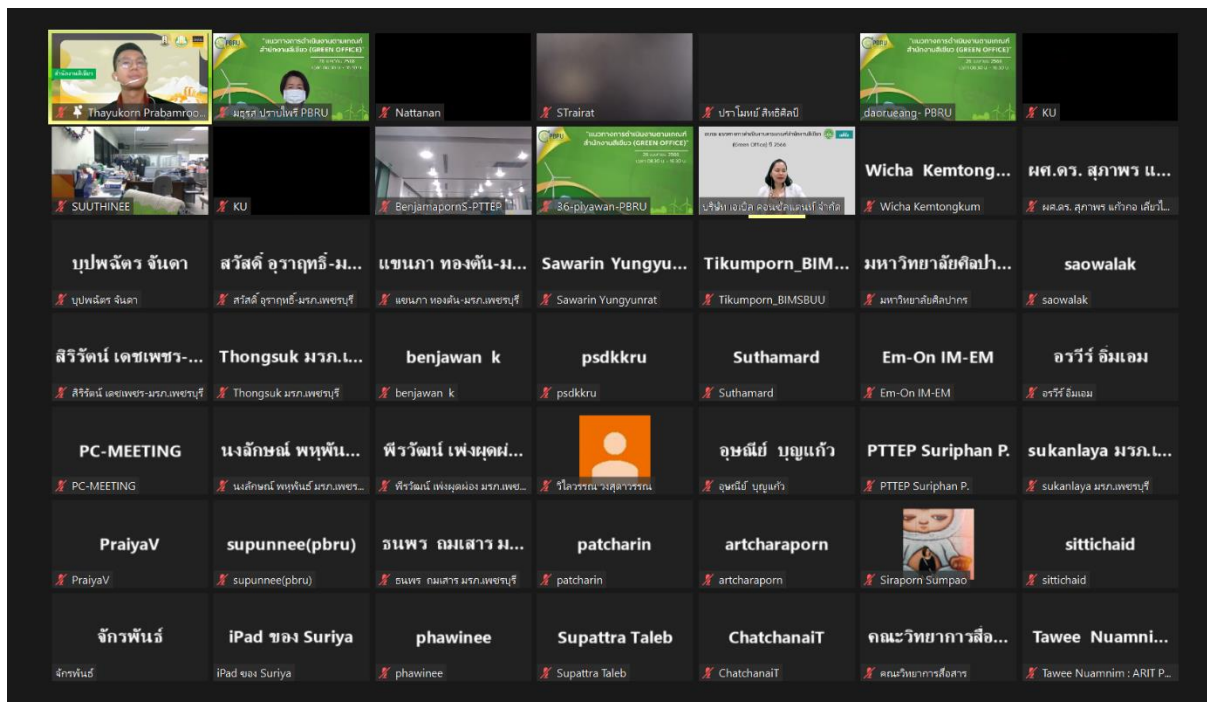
Thayukorn Prabamroo...
"แนวทางการดำเนินงานตามเกณฑ์สำนักงานสีเขียว (GREEN OFFICE)"
มยุรธ ปราบไพรี PBRU
Nattanan
STrairat
ปราโมทย์ สิทธิศิลป์
"แนวทางการดำเนินงานตามเกณฑ์สำนักงานสีเขียว (GREEN OFFICE)"
daorueang- PBRU
KU

SUUTHINEE
KU
BenjamapornS-PTTEP
"แนวทางการดำเนินงานตามเกณฑ์สำนักงานสีเขียว (GREEN OFFICE)"
36-piyawan-PBRU
(Green Office) ปี 2566
บริษัท เอเบิล คอนซัลแตนท์ จำกัด
Wicha Kemtong...
Wicha Kemtongkum
ผศ.ดร. สุภาพร แ...
ผศ.ดร. สุภาพร แก้วกอ เสียวไ...

บุปผฉัตร จันดา
บุปผฉัตร จันดา
สวัสดิ์ อุราฤทธิ์-ม...
สวัสดิ์ อุราฤทธิ์-มรภ.เพชรบุรี
แขนภา ทองต้น-ม...
แขนภา ทองต้น-มรภ.เพชรบุรี
Sawarin Yungyu...
Sawarin Yungyunrat
Tikumporn_BIM...
Tikumporn_BIMSBUU
มหาวิทยาลัยศิลปา...
มหาวิทยาลัยศิลปากร
saowalak
saowalak

สิริรัตน์ เดชเพชร-...
สิริรัตน์ เดชเพชร-มรภ.เพชรบุรี
Thongsuk มรภ.เ...
Thongsuk มรภ.เพชรบุรี
benjawan k
benjawan k
psdkkru
psdkkru
Suthamard
Suthamard
Em-On IM-EM
Em-On IM-EM
อรวีร์ อิ่มเอม
อรวีร์ อิ่มเอม

PC-MEETING
PC-MEETING
นงลักษณ์ พหุพัน...
นงลักษณ์ พหุพันธ์ มรภ.เพชร...
พีรวัฒน์ เพ่งผุดผ...
พีรวัฒน์ เพ่งผุดผ่อง มรภ.เพช...
วิไลวรรณ วงสุวรรณ
อุษณีย์ บุญแก้ว
อุษณีย์ บุญแก้ว
PTTEP Suriphan P.
PTTEP Suriphan P.
sukanlaya มรภ.เ...
sukanlaya มรภ.เพชรบุรี

PraiyaV
PraiyaV
supunnee(pbru)
supunnee(pbru)
ธนพร ฌมเสาร ม...
ธนพร ฌมเสาร มรภ.เพชรบุรี
patcharin
patcharin
artcharaporn
artcharaporn
Siraporn Sumpao
sittichaid
sittichaid

จักรพันธ์
จักรพันธ์
iPad ของ Suriya
iPad ของ Suriya
phawinee
phawinee
Supattra Taleb
Supattra Taleb
ChatchanaiT
ChatchanaiT
คณะวิทยาการสื่อ...
คณะวิทยาการสื่อสาร
Tawee Nuamni...
Tawee Nuamnim : ARIT P...